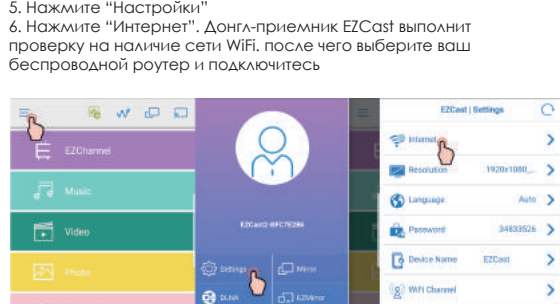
5. Нажмите "Настройки"
6. Нажмите "Интернет". Донгл-приемник EZCast выполнит проверку на наличие сети WiFi. после чего выберите ваш беспроводной роутер и подключитесь

EZChannel
Music
Video
Photo

EZCast2-9FC7E2B6
Settings
Mirror
DLNA
EZMirror

EZCast | Settings
Internet
Resolution 1920x1080_
Language Auto
Password 34833526
Device Name EZCast
WiFi Channel